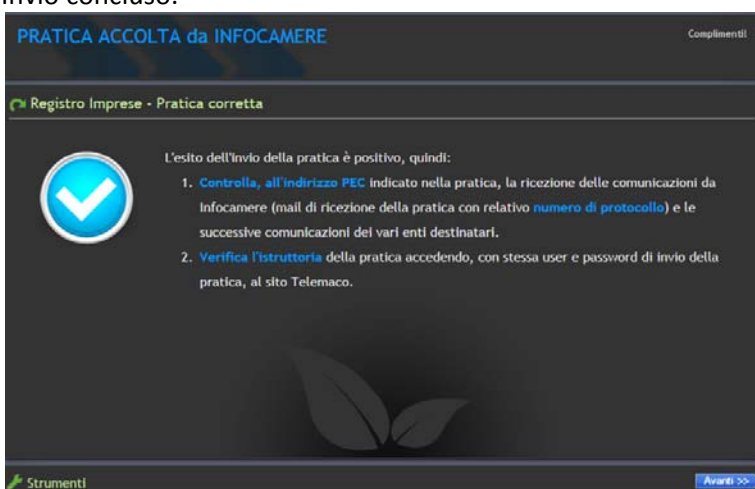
invio concluso.

PRATICA ACCOLTA da INFOCAMERE

Complimenti!

Registro Imprese - Pratica corretta

L'esito dell'invio della pratica è positivo, quindi:

1. Controlla, all'indirizzo PEC indicato nella pratica, la ricezione delle comunicazioni da Infocamere (mail di ricezione della pratica con relativo numero di protocollo) e le successive comunicazioni dei vari enti destinatari.

2. Verifica l'istruttoria della pratica accedendo, con stessa user e password di invio della pratica, al sito Telemaco.

Strumenti

Avanti >>